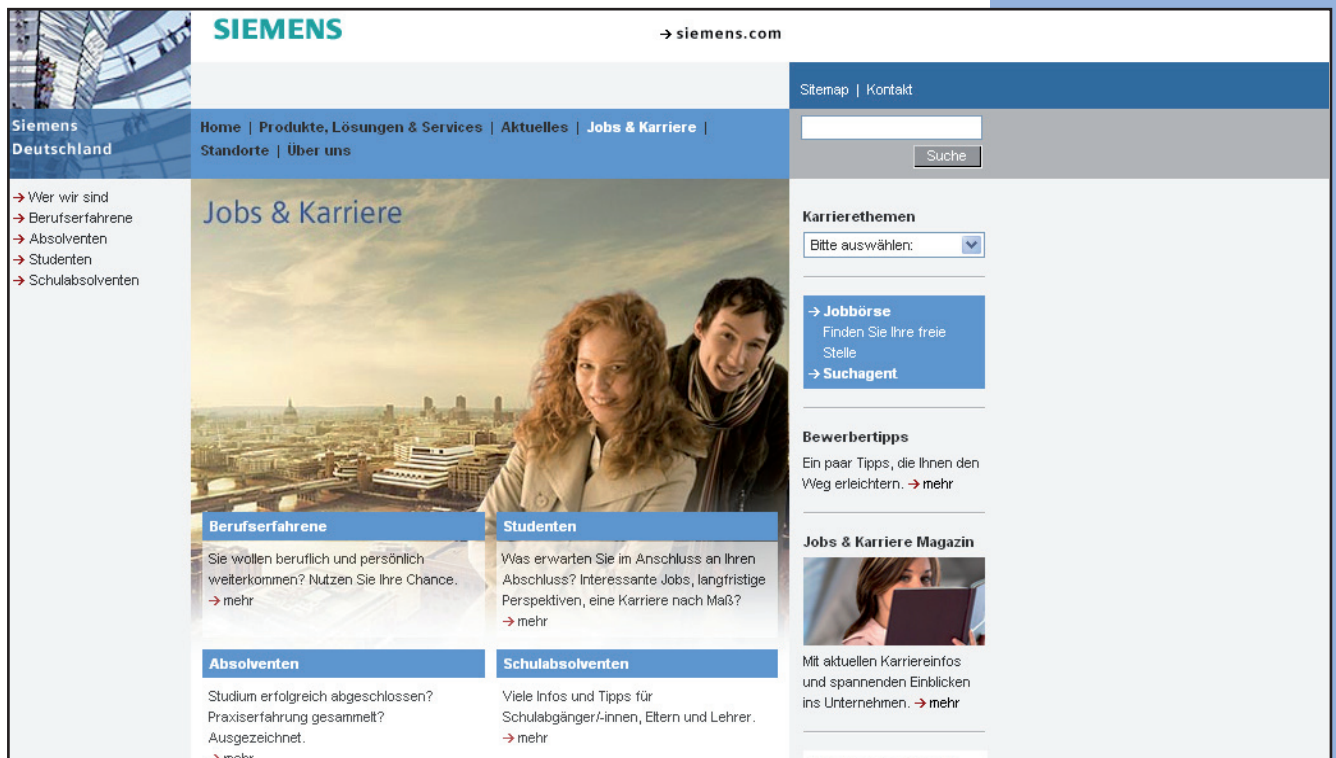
SIEMENS

→ siemens.com

Sitemap | Kontakt

Siemens Deutschland

Home | Produkte, Lösungen & Services | Aktuelles | Jobs & Karriere | Standorte | Über uns

Suche

→ Wer wir sind
→ Berufserfahrene
→ Absolventen
→ Studenten
→ Schulabsolventen

Jobs & Karriere

Berufserfahrene

Sie wollen beruflich und persönlich weiterkommen? Nutzen Sie Ihre Chance.
→ mehr

Studenten

Was erwarten Sie im Anschluss an Ihren Abschluss? Interessante Jobs, langfristige Perspektiven, eine Karriere nach Maß?
→ mehr

Absolventen

Studium erfolgreich abgeschlossen? Praxiserfahrung gesammelt? Ausgezeichnet.
→ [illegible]

Schulabsolventen

Viele Infos und Tipps für Schulabgänger/-innen, Eltern und Lehrer.
→ mehr

Karrierethemen

Bitte auswählen:

→ Jobbörse
Finden Sie Ihre freie Stelle
→ Suchagent

Bewerbertipps

Ein paar Tipps, die Ihnen den Weg erleichtern. → mehr

Jobs & Karriere Magazin

Mit aktuellen Karriereinfos und spannenden Einblicken ins Unternehmen. → mehr